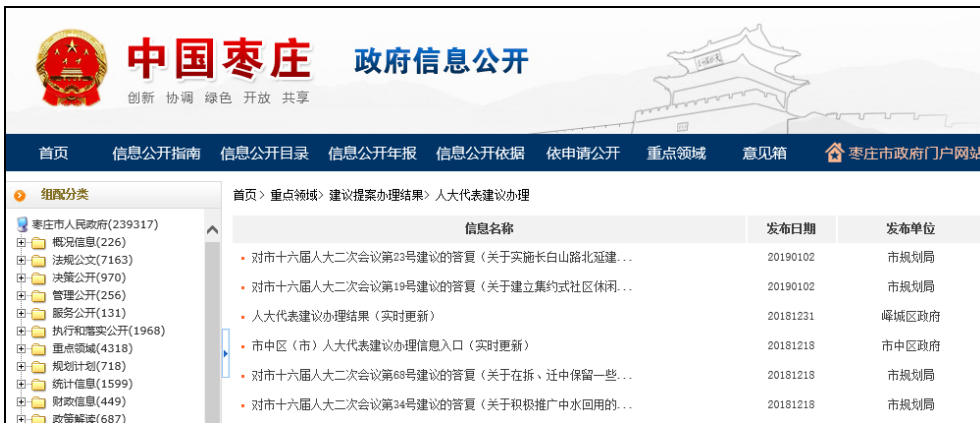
中国枣庄 政府信息公开

创新 协调 绿色 开放 共享

首页 信息公开指南 信息公开目录 信息公开年报 信息公开依据 依申请公开 重点领域 意见箱 枣庄市政府门户网站

组配分类

枣庄市人民政府(239317)
概况信息(226)
法规公文(7163)
决策公开(970)
管理公开(256)
服务公开(131)
执行和落实公开(1968)
重点领域(4318)
规划计划(718)
统计信息(1599)
财政信息(449)
政策解读(687)

首页 > 重点领域 > 建议提案办理结果 > 人大代表建议办理

| 信息名称 | 发布日期 | 发布单位 |
|---|---|---|
| 对市十六届人大二次会议第23号建议的答复（关于实施长白山路北延建… | 20190102 | 市规划局 |
| 对市十六届人大二次会议第19号建议的答复（关于建立集约式社区休闲… | 20190102 | 市规划局 |
| 人大代表建议办理结果（实时更新） | 20181231 | 峄城区政府 |
| 市中区（市）人大代表建议办理信息入口（实时更新） | 20181218 | 市中区政府 |
| 对市十六届人大二次会议第68号建议的答复（关于在拆、迁中保留一些… | 20181218 | 市规划局 |
| 对市十六届人大二次会议第34号建议的答复（关于积极推广中水回用的… | 20181218 | 市规划局 |